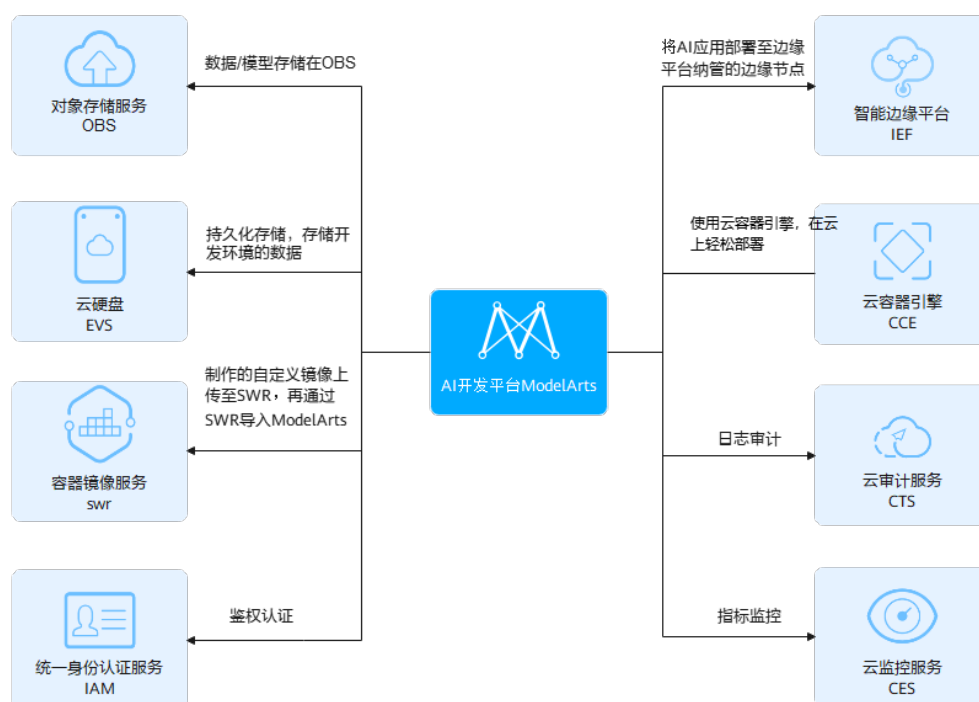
对象存储服务
OBS

数据/模型存储在OBS

云硬盘
EVS

持久化存储，存储开发环境的数据

容器镜像服务
swr

制作的自定义镜像上传至SWR，再通过SWR导入ModelArts

统一身份认证服务
IAM

鉴权认证

AI开发平台ModelArts

将AI应用部署至边缘平台纳管的边缘节点

智能边缘平台
IEF

使用云容器引擎，在云上轻松部署

云容器引擎
CCE

日志审计

云审计服务
CTS

指标监控

云监控服务
CES